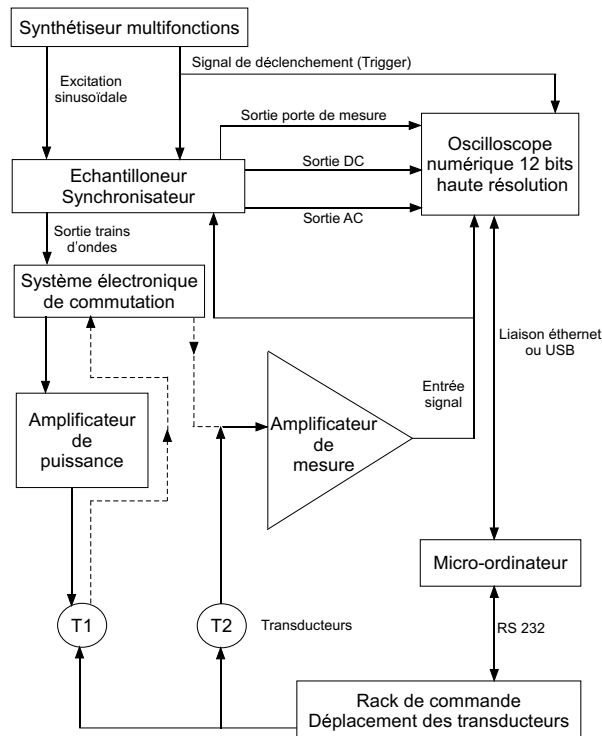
Synthétiseur multifonctions

Excitation sinusoïdale

Signal de déclenchement (Trigger)

Sortie porte de mesure

Oscilloscope numérique 12 bits haute résolution

Echantilloneur Synchronisateur

Sortie DC

Sortie AC

Sortie trains d'ondes

Système électronique de commutation

Liaison éthernet ou USB

Entrée signal

Amplificateur de puissance

Amplificateur de mesure

Micro-ordinateur

T1

T2

Transducteurs

RS 232

Rack de commande Déplacement des transducteurs